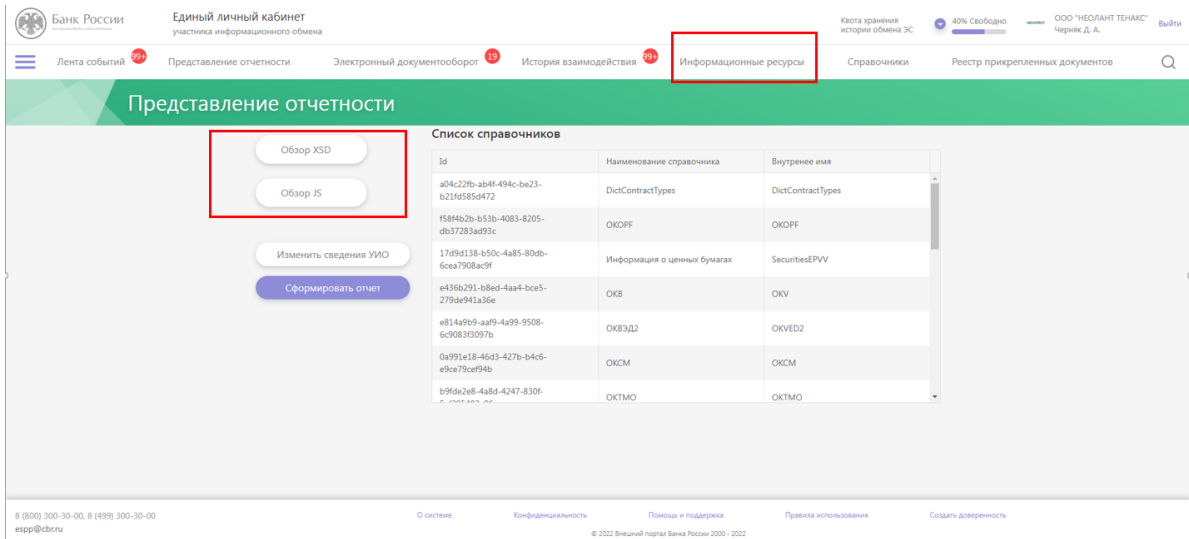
Банк России

Единый личный кабинет
участника информационного обмена

Квота хранения истории обмена ЭС
40% Свободно
ООО "НЕОЛАНТ ТЕНАКС"
Черняк Д. А.
Выйти

Лента событий 99+
Представление отчетности
Электронный документооборот 19
История взаимодействия 99+
Информационные ресурсы
Справочники
Реестр прикрепленных документов

Представление отчетности

Обзор XSD
Обзор JS
Изменить сведения УИО
Сформировать отчет

Список справочников

| Id | Наименование справочника | Внутренее имя |
|---|---|---|
| a04c22fb-ab4f-494c-be23-b21fd585d472 | DictContractTypes | DictContractTypes |
| f58f4b2b-b53b-4083-8205-db37283ad93c | ОКОПФ | OKOPF |
| 17d9d138-b50c-4a85-80db-6cea7908ac9f | Информация о ценных бумагах | SecuritiesEPVV |
| e436b291-b8ed-4aa4-bce5-279de941a36e | ОКВ | OKV |
| e814a9b9-aaf9-4a99-9508-6c9083f3097b | ОКВЭД2 | OKVED2 |
| 0a991e18-46d3-427b-b4c6-e9ce79cef94b | ОКСМ | OKCM |
| b9fde2e8-4a8d-4247-830f-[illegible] | ОКТМО | OKTMO |

8 (800) 300-30-00, 8 (499) 300-30-00
espp@cbr.ru

О системе
Конфиденциальность
Помощь и поддержка
Правила использования
Создать доверенность

© 2022 Внешний портал Банка России 2000 - 2022